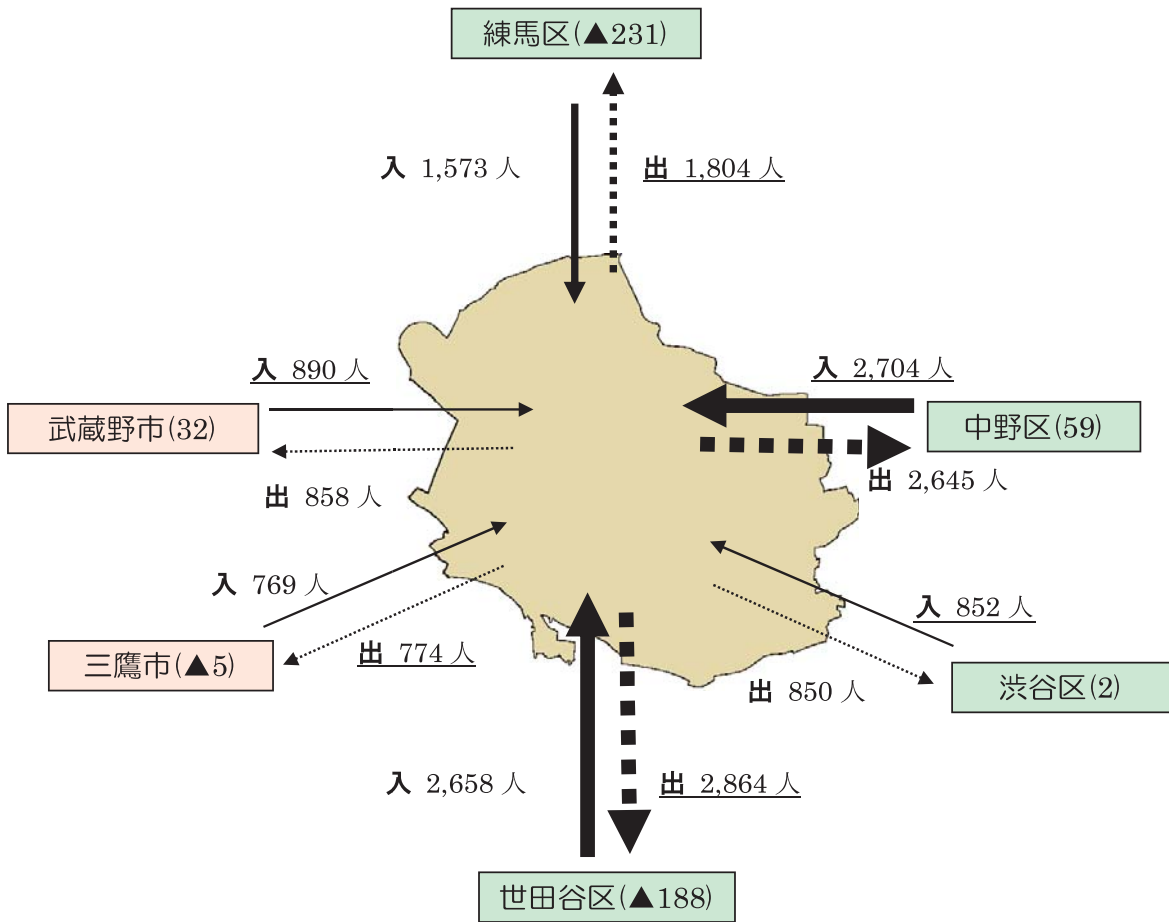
練馬区(▲231)

入 1,573 人

出 1,804 人

入 890 人

武蔵野市(32)

出 858 人

入 2,704 人

中野区(59)

出 2,645 人

入 769 人

三鷹市(▲5)

出 774 人

入 852 人

渋谷区(2)

出 850 人

入 2,658 人

出 2,864 人

世田谷区(▲188)